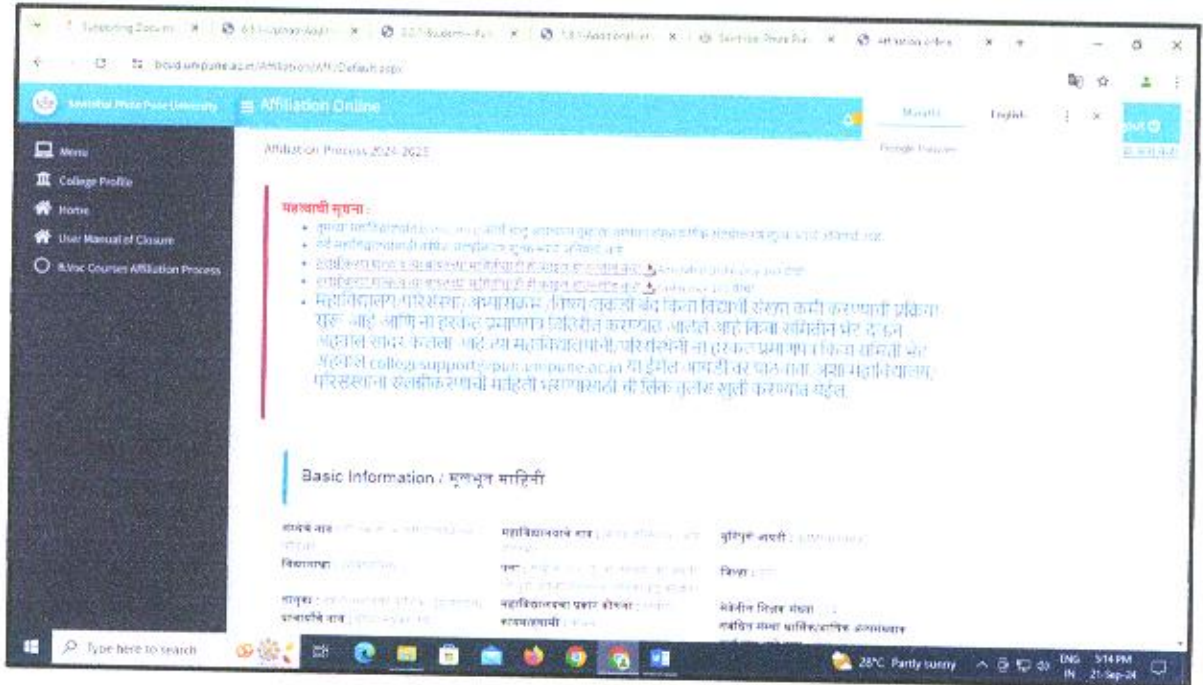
Supporting Docum | 6.3.1-Upload-Appl | 3.2.1-Student-Ac | 5.3.1-Application | Savitribai Phule Pu | Affiliation Online

bcud.unipune.ac.in/Affiliation/Affi/Default.aspx

Savitribai Phule Pune University
≡ Affiliation Online
Marathi English
Google Translate
Affiliation Process 2024-2025

Menu
College Profile
Home
User Manual of Closure
B.Voc Courses Affiliation Process

महत्वाची सूचना :
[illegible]
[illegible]
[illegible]
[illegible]
महाविद्यालय/परिसंस्थेचा अभ्यासक्रम /तुकडी बंद किंवा विद्यार्थी संख्या कमी करण्याची प्रक्रिया सुरु आहे आणि ना हरकत प्रमाणपत्र वितरीत करण्यात आलेले आहे किंवा समितीने भेट देऊन अहवाल सादर केला आहे त्या महाविद्यालयांनी/परिसंस्थांनी ना हरकत प्रमाणपत्र (किंवा समिती भेट अहवाल college.support@pun.unipune.ac.in या ईमेल आयडी वर पाठवावा. त्याप्रमाणे महाविद्यालय/परिसंस्थाना संलग्नीकरणाची माहिती भरण्यासाठी ची लिंक पुन्हा सुरु करण्यात येईल.

Basic Information / मूलभूत माहिती

संस्थेचे नाव : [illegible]
महाविद्यालयाचे नाव : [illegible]
युनिक आयडी : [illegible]
विद्याशाखा : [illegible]
पत्ता : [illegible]
जिल्हा : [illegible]
तालुका : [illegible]
महाविद्यालयाचा प्रकार कोणता : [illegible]
मंजूरीत शिक्षक संख्या : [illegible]
प्राचार्यांचे नाव : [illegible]
स्थापनावर्ष : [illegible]
राखीव संस्था धार्मिक/भाषिक अल्पसंख्याक

Type here to search
28°C Partly sunny
ENG IN 5:14 PM 21-Sep-24